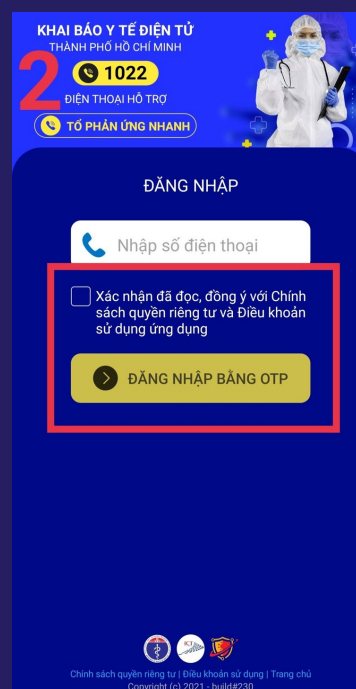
KHAI BÁO Y TẾ ĐIỆN TỬ
THÀNH PHỐ HỒ CHÍ MINH
2
1022
ĐIỆN THOẠI HỖ TRỢ
TỔ PHẢN ỨNG NHANH

ĐĂNG NHẬP

Nhập số điện thoại

Xác nhận đã đọc, đồng ý với Chính sách quyền riêng tư và Điều khoản sử dụng ứng dụng

ĐĂNG NHẬP BẰNG OTP

ICT

Chính sách quyền riêng tư | Điều khoản sử dụng | Trang chủ
Copyright (c) 2021 - build#230